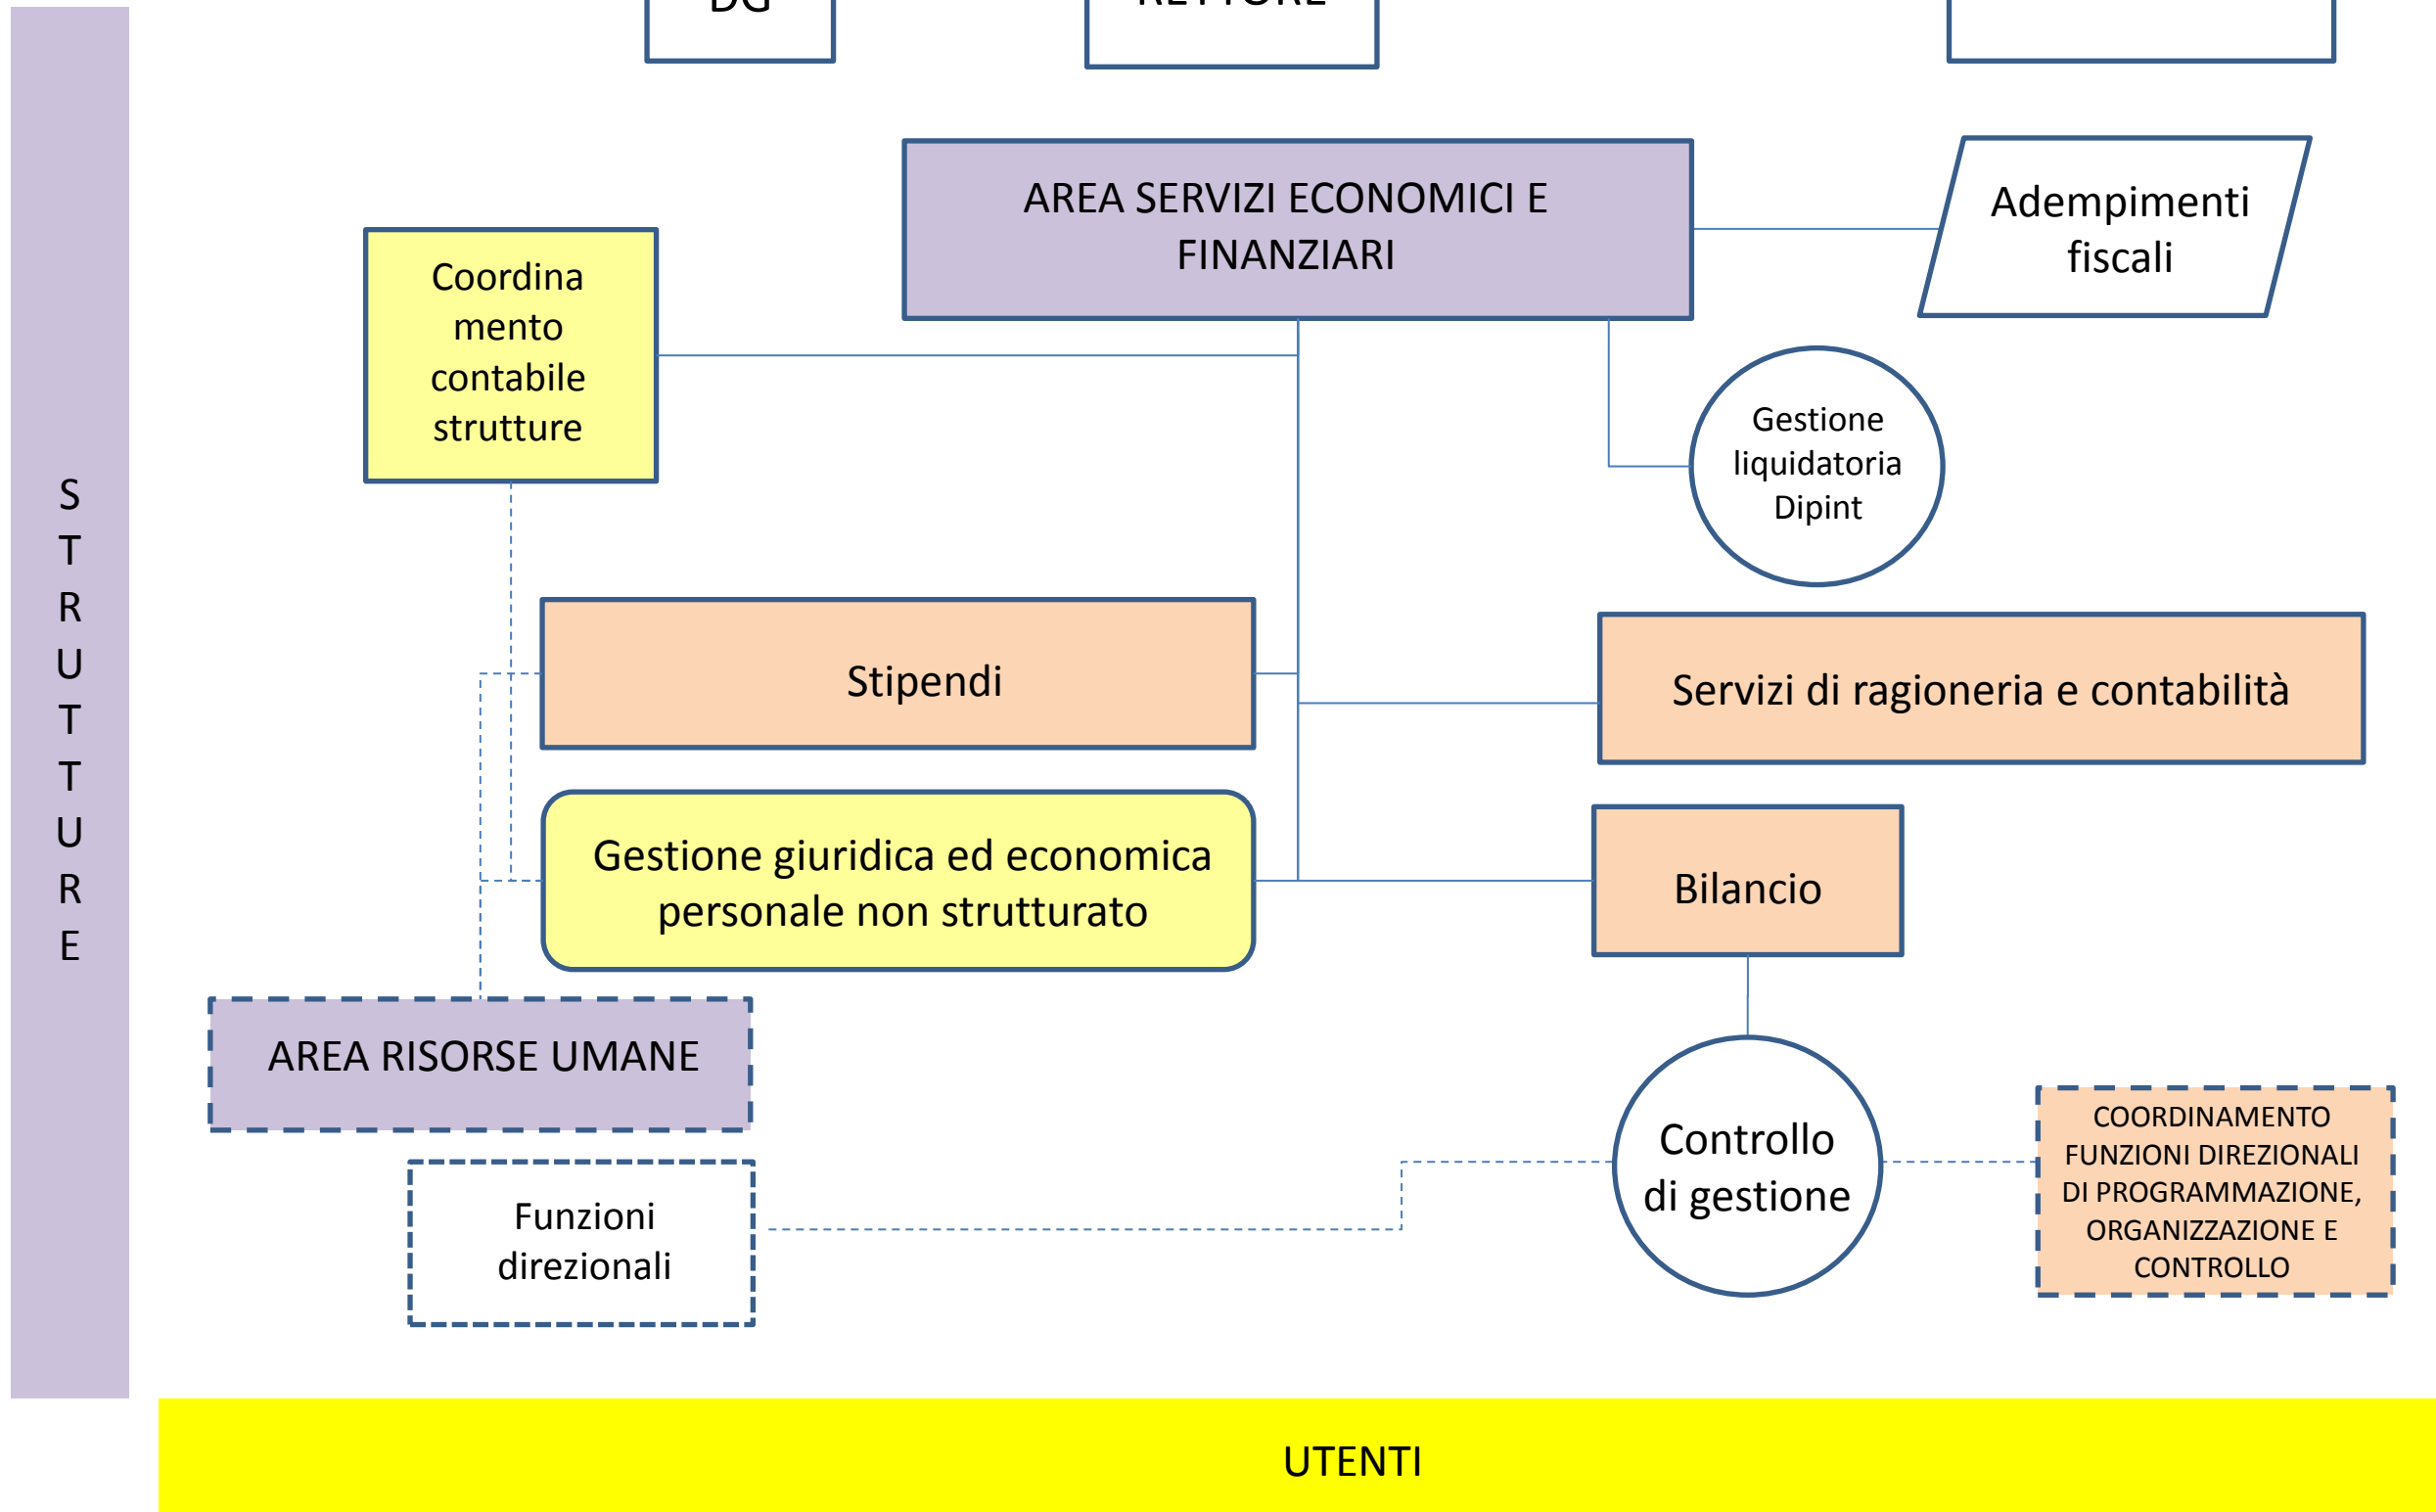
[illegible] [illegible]

S
T
R
U
T
T
U
R
E

AREA SERVIZI ECONOMICI E FINANZIARI

Adempimenti fiscali

Coordinamento contabile strutture

Gestione liquidatoria Dipint

Stipendi

Servizi di ragioneria e contabilità

Gestione giuridica ed economica personale non strutturato

Bilancio

AREA RISORSE UMANE

Controllo di gestione

COORDINAMENTO FUNZIONI DIREZIONALI DI PROGRAMMAZIONE, ORGANIZZAZIONE E CONTROLLO

Funzioni direzionali

UTENTI